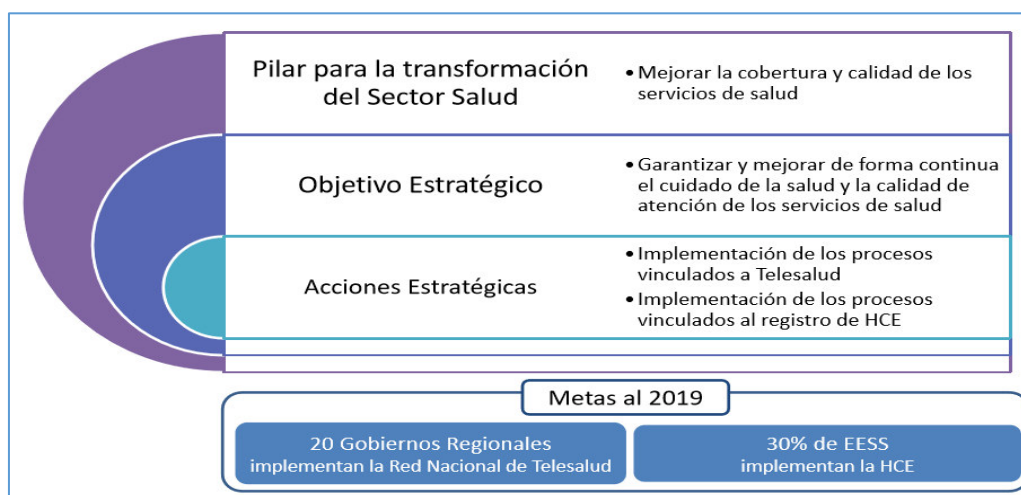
Pilar para la transformación del Sector Salud

• Mejorar la cobertura y calidad de los servicios de salud

Objetivo Estratégico

• Garantizar y mejorar de forma continua el cuidado de la salud y la calidad de atención de los servicios de salud

Acciones Estratégicas

• Implementación de los procesos vinculados a Telesalud
• Implementación de los procesos vinculados al registro de HCE

Metas al 2019

20 Gobiernos Regionales implementan la Red Nacional de Telesalud

30% de EESS implementan la HCE